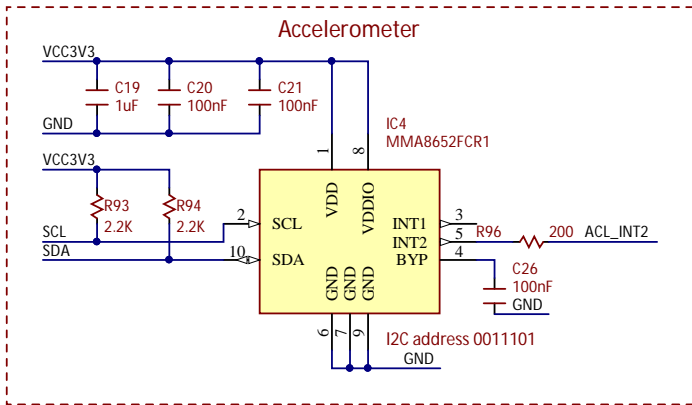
Accelerometer

VCC3V3

C19 1uF

C20 100nF

C21 100nF

GND

IC4 MMA8652FCR1

VCC3V3

R93 2.2K

R94 2.2K

SCL

SDA

1

8

VDD

VDDIO

2

SCL

10

SDA

INT1

INT2

BYP

3

5

4

R96

200

ACL_INT2

C26 100nF

GND

GND GND GND

6 7 9

I2C address 0011101

GND